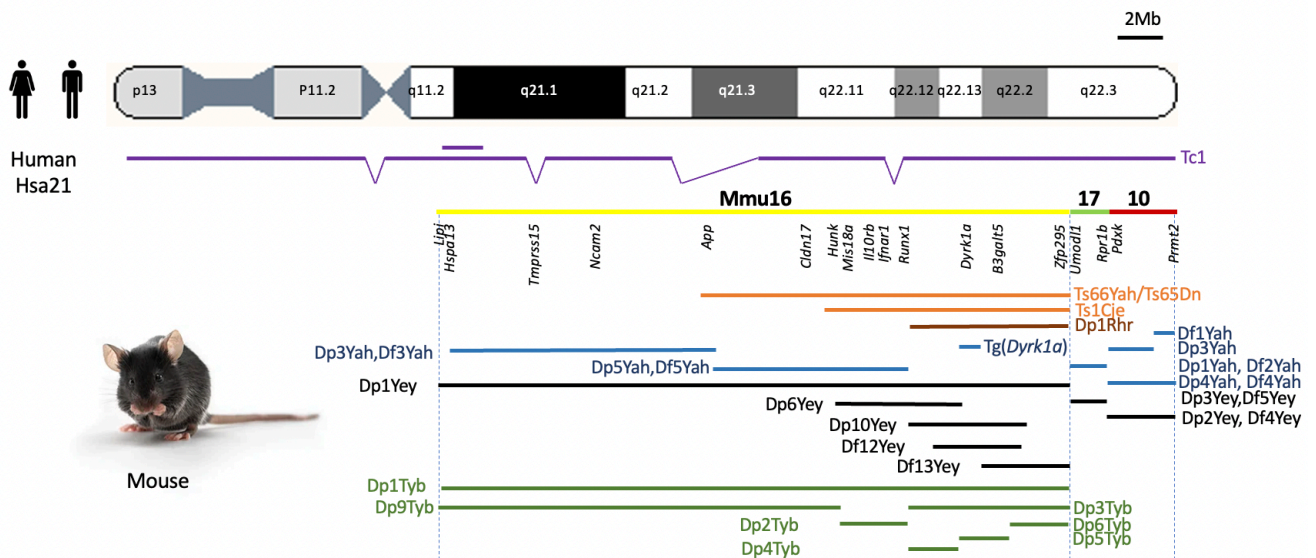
2Mb

p13 P11.2 q11.2 q21.1 q21.2 q21.3 q22.11 q22.12 q22.13 q22.2 q22.3

Human
Hsa21

Tc1

Mmu16 17 10

Lipi Hspa13 Tmprss15 Ncam2 App Cldn17 Hunk Mis18a Il10rb Ifnar1 Runx1 Dyrk1a B3galt5 Zfp295 Umodl1 Rpr1b Pdxk Prmt2

Ts66Yah/Ts65Dn
Ts1Cje
Dp1Rhr
Df1Yah
Dp3Yah,Df3Yah
Tg(Dyrk1a)
Dp3Yah
Dp5Yah,Df5Yah
Dp1Yah, Df2Yah
Dp1Yey
Dp4Yah, Df4Yah
Dp3Yey,Df5Yey
Dp6Yey
Dp2Yey, Df4Yey
Dp10Yey
Df12Yey
Df13Yey

Mouse

Dp1Tyb
Dp9Tyb
Dp3Tyb
Dp2Tyb
Dp6Tyb
Dp5Tyb
Dp4Tyb